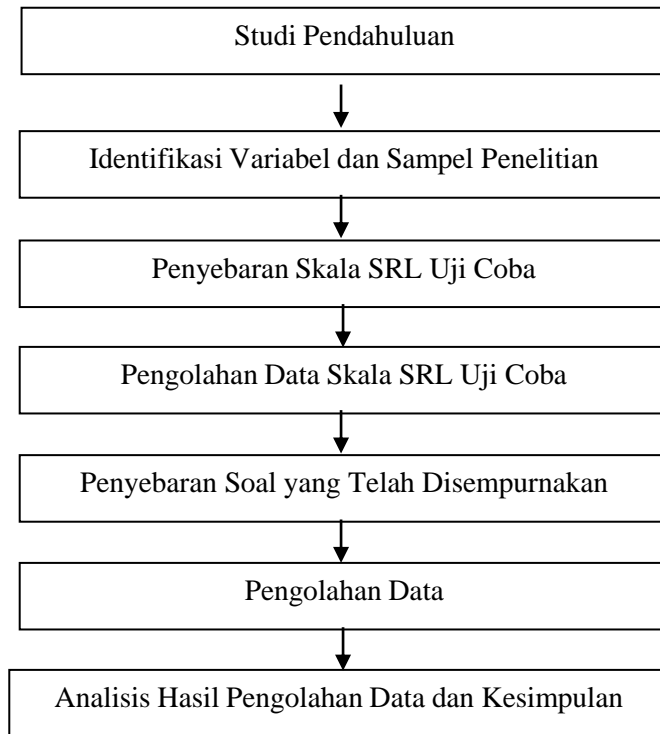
Studi Pendahuluan

Identifikasi Variabel dan Sampel Penelitian

Penyebaran Skala SRL Uji Coba

Pengolahan Data Skala SRL Uji Coba

Penyebaran Soal yang Telah Disempurnakan

Pengolahan Data

Analisis Hasil Pengolahan Data dan Kesimpulan